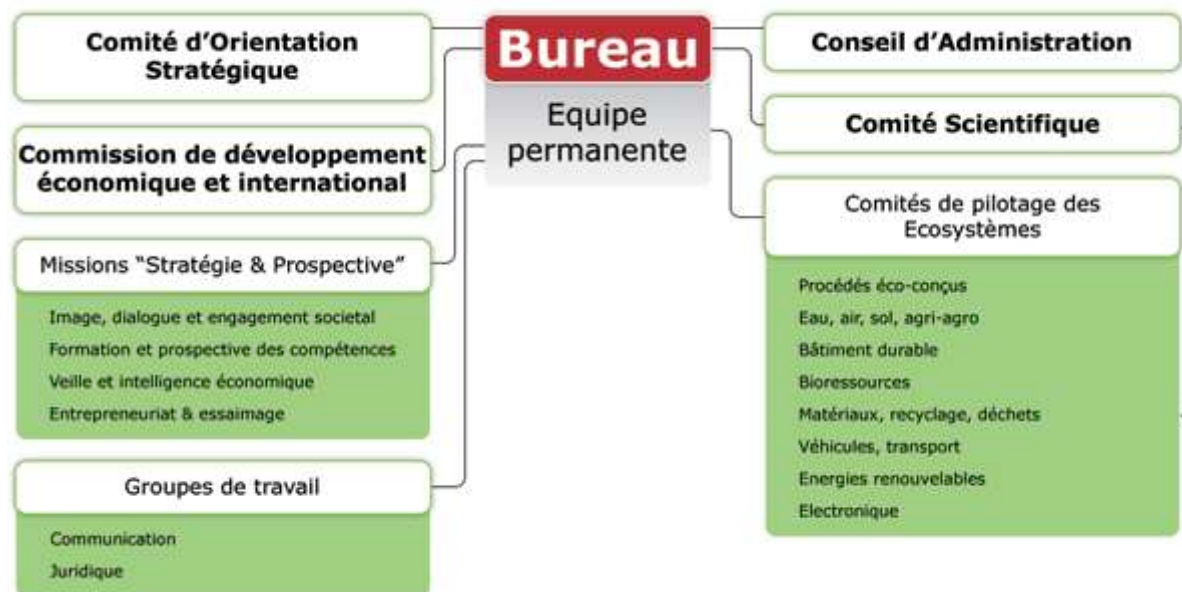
Bureau

Equipe permanente

Comité d'Orientation Stratégique

Commission de développement économique et international

Missions "Stratégie & Prospective"

Image, dialogue et engagement societal
Formation et prospective des compétences
Veille et intelligence économique
Entrepreneuriat & essaimage

Groupes de travail

Communication
Juridique

Conseil d'Administration

Comité Scientifique

Comités de pilotage des Ecosystèmes

Procédés éco-conçus
Eau, air, sol, agri-agro
Bâtiment durable
Bioressources
Matériaux, recyclage, déchets
Véhicules, transport
Energies renouvelables
Electronique